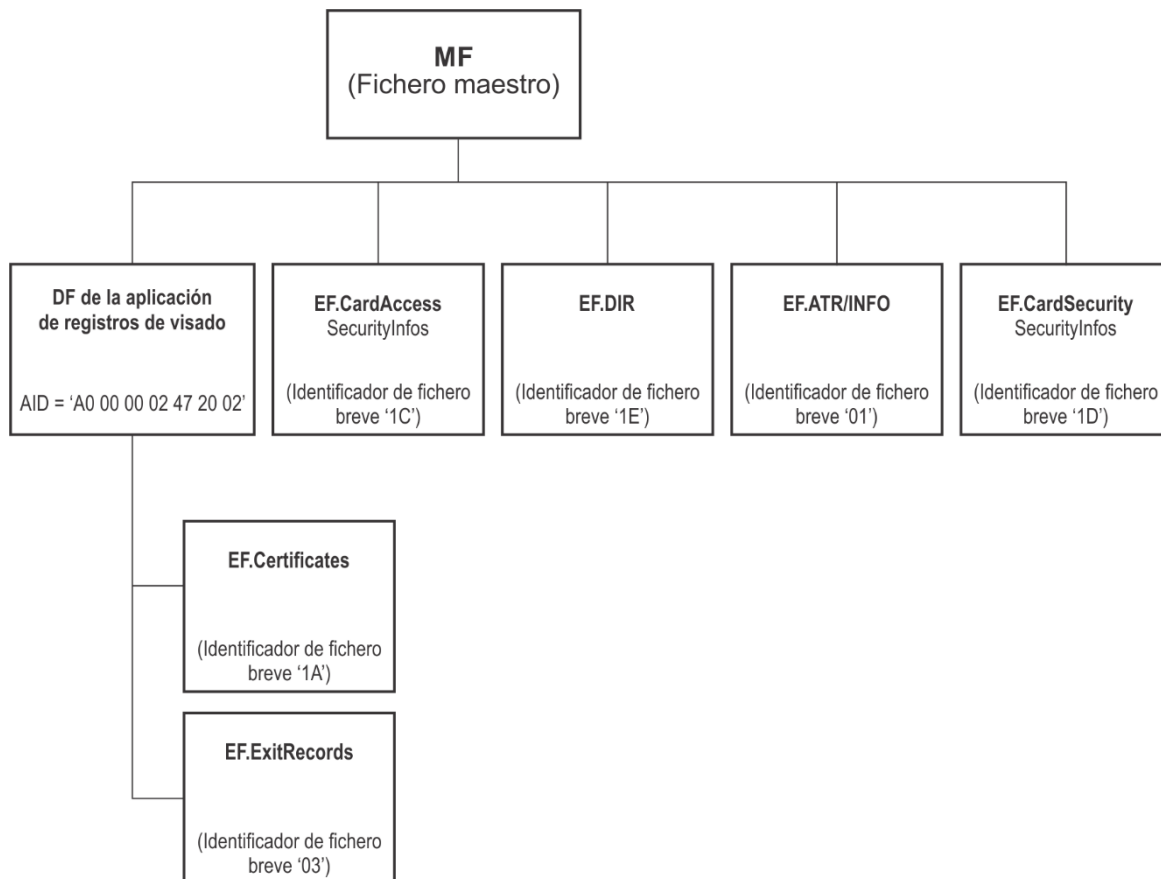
MF
(Fichero maestro)

DF de la aplicación de registros de visado

AID = 'A0 00 00 02 47 20 02'

EF.CardAccess
SecurityInfos

(Identificador de fichero breve '1C')

EF.DIR

(Identificador de fichero breve '1E')

EF.ATR/INFO

(Identificador de fichero breve '01')

EF.CardSecurity
SecurityInfos

(Identificador de fichero breve '1D')

EF.Certificates

(Identificador de fichero breve '1A')

EF.ExitRecords

(Identificador de fichero breve '03')